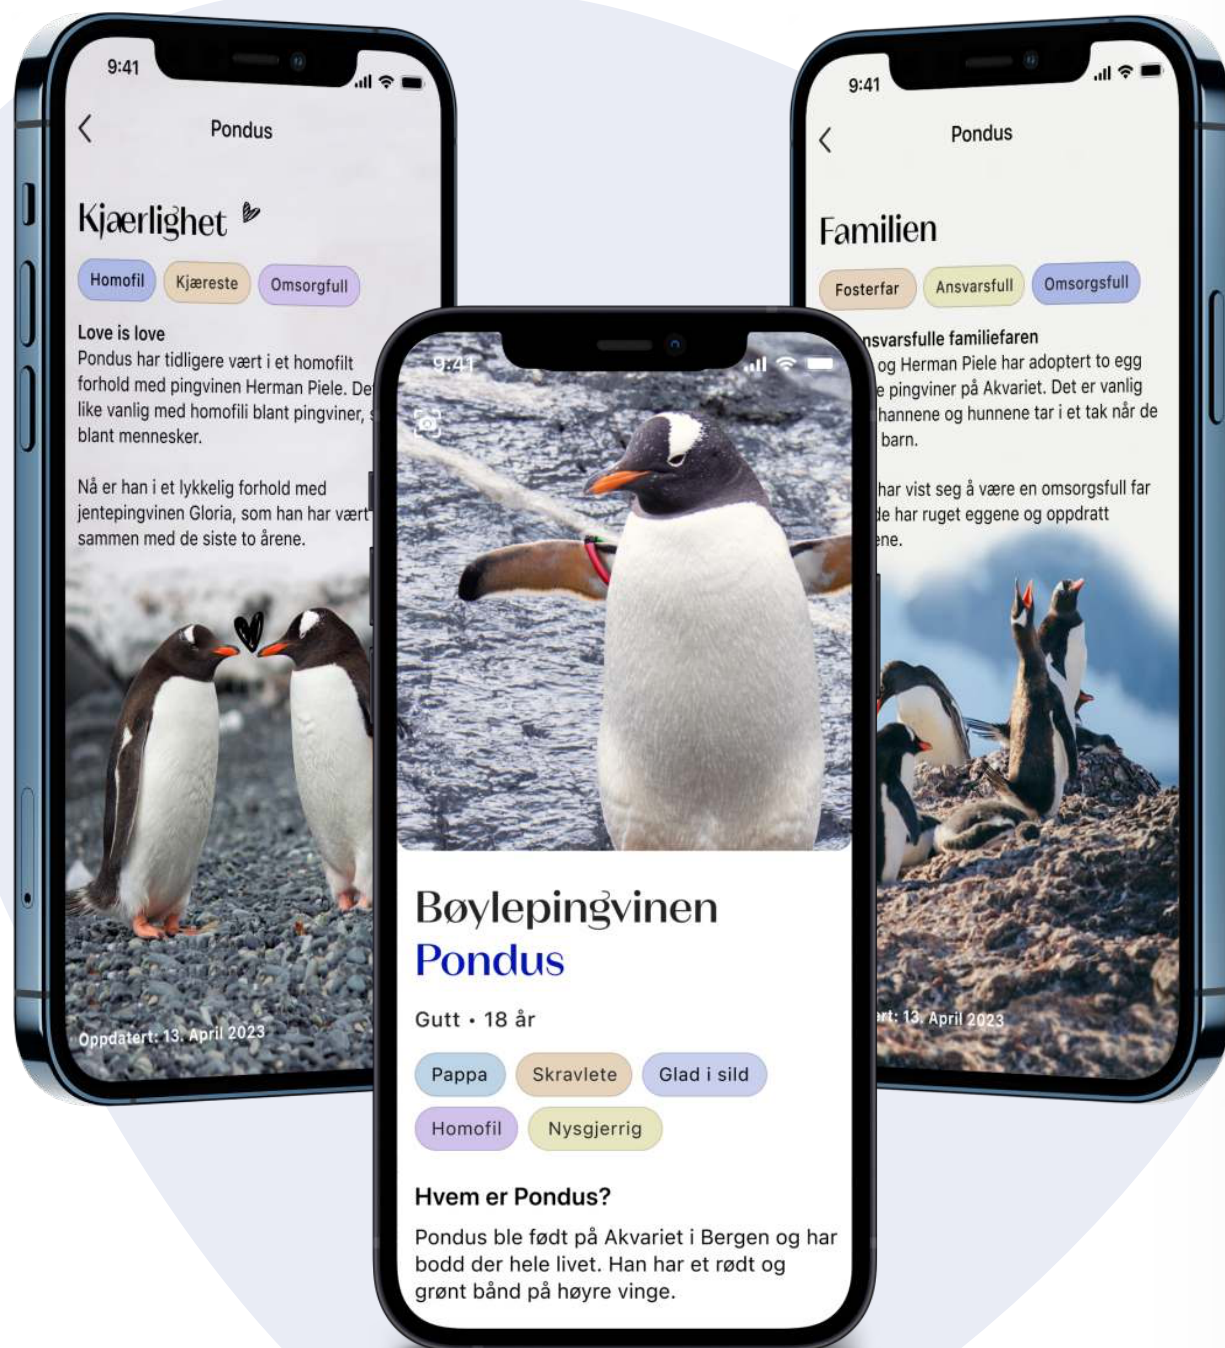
9:41

Pondus

Kjærlighet

Homofil

Kjæreste

Omsorgfull

Love is love

Pondus har tidligere vært i et homofilt forhold med pingvinen Herman Piele. De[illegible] like vanlig med homofili blant pingviner, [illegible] blant mennesker.

Nå er han i et lykkelig forhold med jentepingvinen Gloria, som han har vært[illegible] sammen med de siste to årene.

Oppdatert: 13. April 2023

9:41

Bøylepingvinen

Pondus

Gutt • 18 år

Pappa

Skravlete

Glad i sild

Homofil

Nysgjerrig

Hvem er Pondus?

Pondus ble født på Akvariet i Bergen og har bodd der hele livet. Han har et rødt og grønt bånd på høyre vinge.

9:41

Pondus

Familien

Fosterfar

Ansvarsfull

Omsorgsfull

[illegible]nsvarsfulle familiefaren

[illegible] og Herman Piele har adoptert to egg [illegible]e pingviner på Akvariet. Det er vanlig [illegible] hannene og hunnene tar i et tak når de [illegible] barn.

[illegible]har vist seg å være en omsorgsfull far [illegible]de har ruget eggene og oppdratt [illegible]ene.

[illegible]rt: 13. April 2023